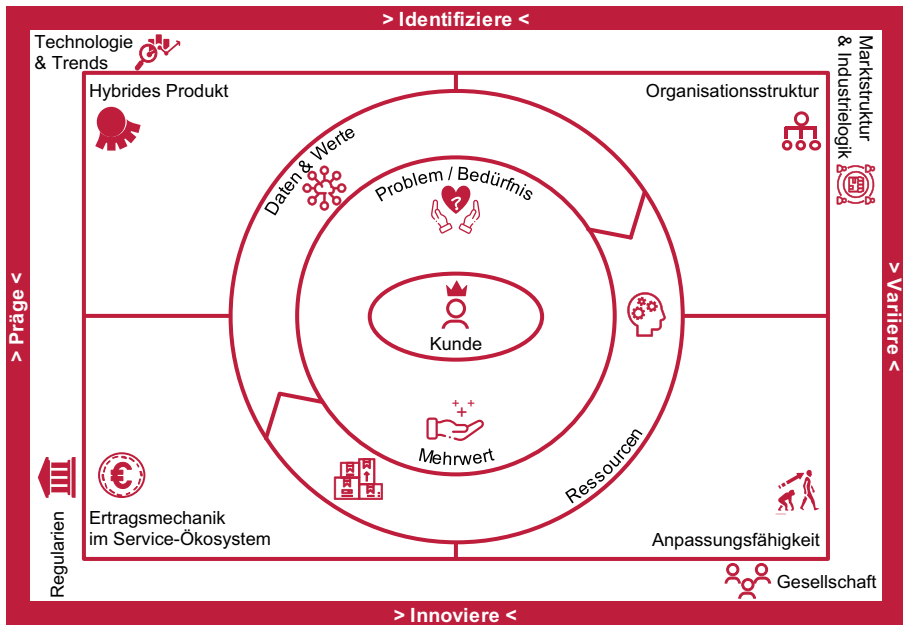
> Identifiziere <

Technologie & Trends

Marktstruktur & Industrielogik

Hybrides Produkt

Organisationsstruktur

Daten & Werte

Problem / Bedürfnis

> Präge <

> Variiere <

Kunde

Mehrwert

Ressourcen

Regularien

Ertragsmechanik im Service-Ökosystem

Anpassungsfähigkeit

Gesellschaft

> Innoviere <